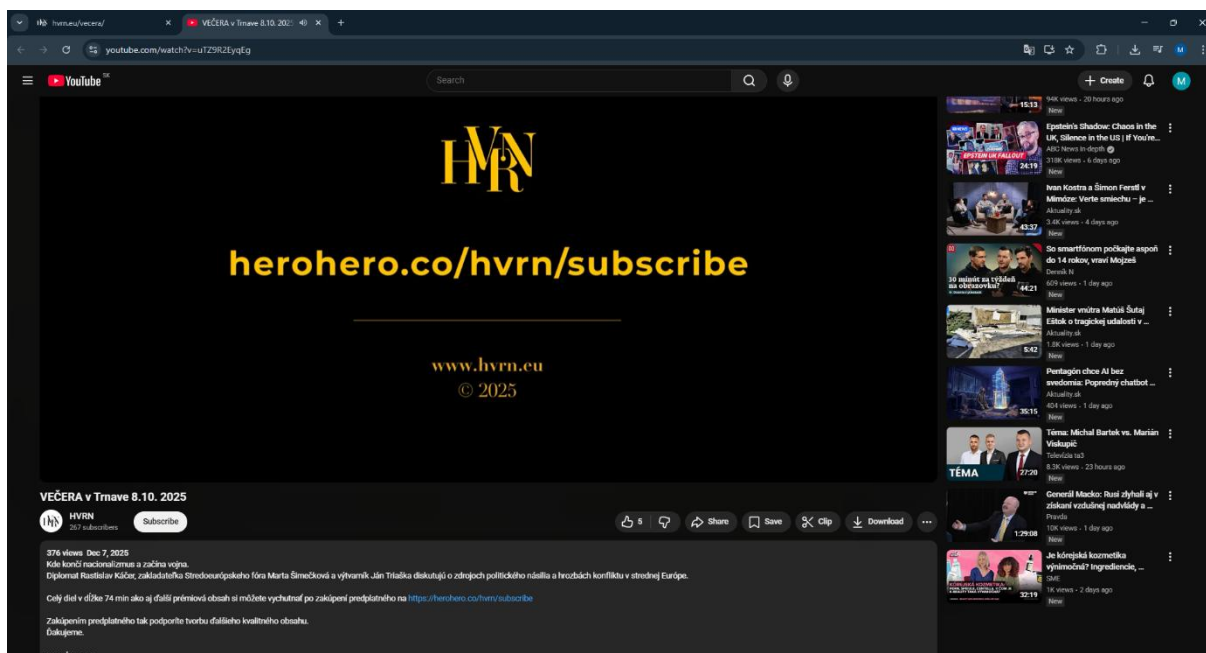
hvrn.eu/vecera/
VEČERA v Trnave 8.10. 2025
youtube.com/watch?v=uTZ9R2EyqEg
YouTube SK
Search
+ Create
M

HVRN

herohero.co/hvrn/subscribe

www.hvrn.eu
© 2025

VEČERA v Trnave 8.10. 2025
HVRN
267 subscribers
Subscribe
5
Share
Save
Clip
Download
...

376 views Dec 7, 2025
Kde končí nacionalizmus a začína vojna.
Diplomat Rastislav Káčer, zakladateľka Stredoeurópskeho fóra Marta Šimečková a výtvarník Ján Triaška diskutujú o zdrojoch politického násilia a hrozbách konfliktu v strednej Európe.

Celý diel v dĺžke 74 min ako aj ďalší prémiová obsah si môžete vychutnať po zakúpení predplatného na https://herohero.co/hvrn/subscribe

Zakúpením predplatného tak podporíte tvorbu ďalšieho kvalitného obsahu.
Ďakujeme.

15:13
94K views • 20 hours ago
New

Epstein's Shadow: Chaos in the UK, Silence in the US | If You're...
ABC News In-depth
318K views • 6 days ago
New
EPSTEIN UK FALLOUT
24:19

Ivan Kostra a Šimon Ferstl v Mimóze: Verte smiechu – je ...
Aktuality.sk
3.4K views • 4 days ago
New
43:37

So smartfónom počkajte aspoň do 14 rokov, vravi Mojzeš
Denník N
609 views • 1 day ago
New
30 minút za týždeň na obrazovku?
44:21

Minister vnútra Matúš Šutaj Eštok o tragickej udalosti v ...
Aktuality.sk
1.8K views • 1 day ago
New
5:42

Pentagón chce AI bez svedomia: Popredný chatbot ...
Aktuality.sk
404 views • 1 day ago
New
35:15

Téma: Michal Bartek vs. Marián Viskupič
Televízia ta3
8.3K views • 23 hours ago
New
TÉMA
27:20

Generál Macko: Rusi zlyhali aj v získaní vzdušnej nadvlády a ...
Pravda
10K views • 1 day ago
New
1:29:08

Je kórejská kozmetika výnimočná? Ingrediencie, ...
SME
1K views • 2 days ago
New
KÓREJSKÁ KOZMETIKA
32:19